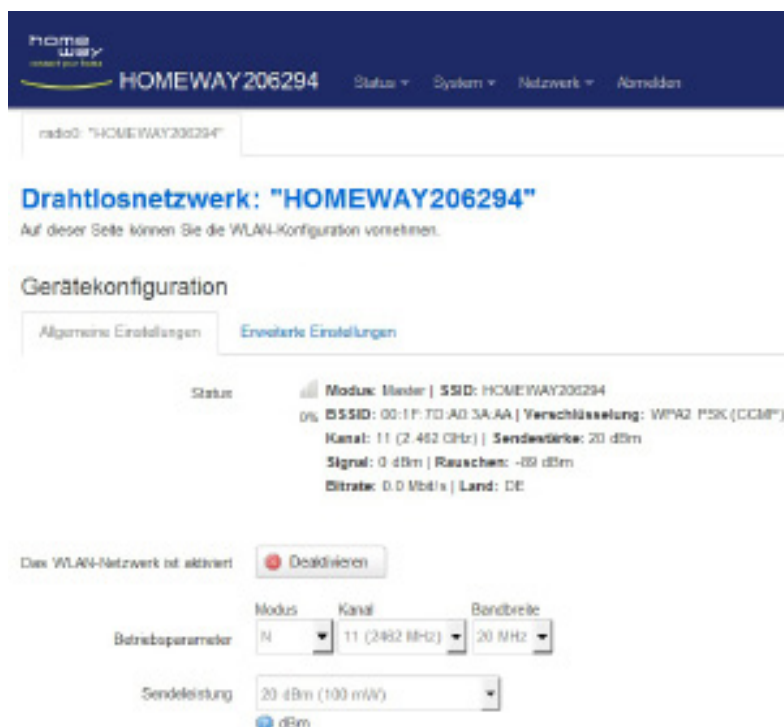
home way
connect your home

HOMEWAY206294

Status ▾ System ▾ Netzwerk ▾ Abmelden

radio0: "HOMEWAY206294"

Drahtlosnetzwerk: "HOMEWAY206294"

Auf dieser Seite können Sie die WLAN-Konfiguration vornehmen.

Gerätekonfiguration

Allgemeine Einstellungen

Erweiterte Einstellungen

Status

0%

Modus: Master | SSID: HOMEWAY206294
BSSID: 00:1F:7D:A0:3A:AA | Verschlüsselung: WPA2 PSK (CCMP)
Kanal: 11 (2.462 GHz) | Sendestärke: 20 dBm
Signal: 0 dBm | Rauschen: -89 dBm
Bitrate: 0.0 Mbit/s | Land: DE

Das WLAN-Netzwerk ist aktiviert

Deaktivieren

Betriebsparameter

Modus
N

Kanal
11 (2462 MHz)

Bandbreite
20 MHz

Sendeleistung

20 dBm (100 mW)

dBm